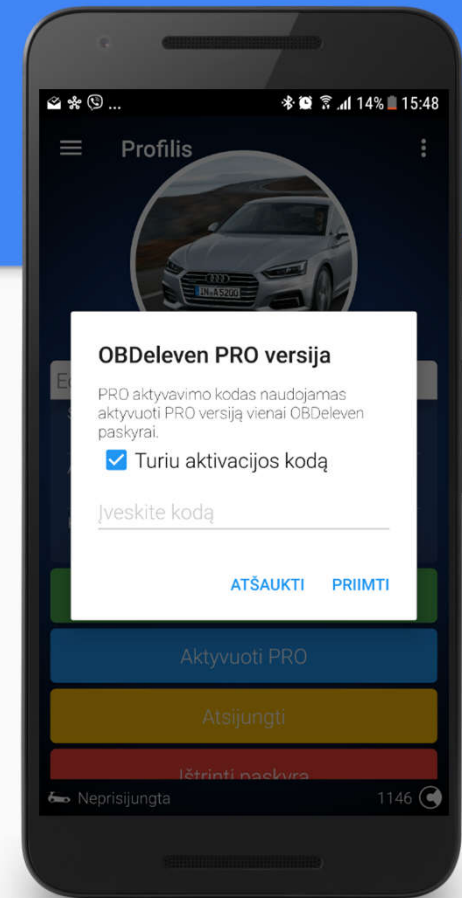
14% 15:48

Profilis

IN-A5200

OBDeleven PRO versija

PRO aktyvavimo kodas naudojamas aktyvuoti PRO versiją vienai OBDeleven paskyrai.

Turiu aktivacijos kodą

Įveskite kodą

ATŠAUKTI PRIIMTI

Aktyvuoti PRO

Atsijungti

Ištrinti paskyrą

Neprisijungta

1146